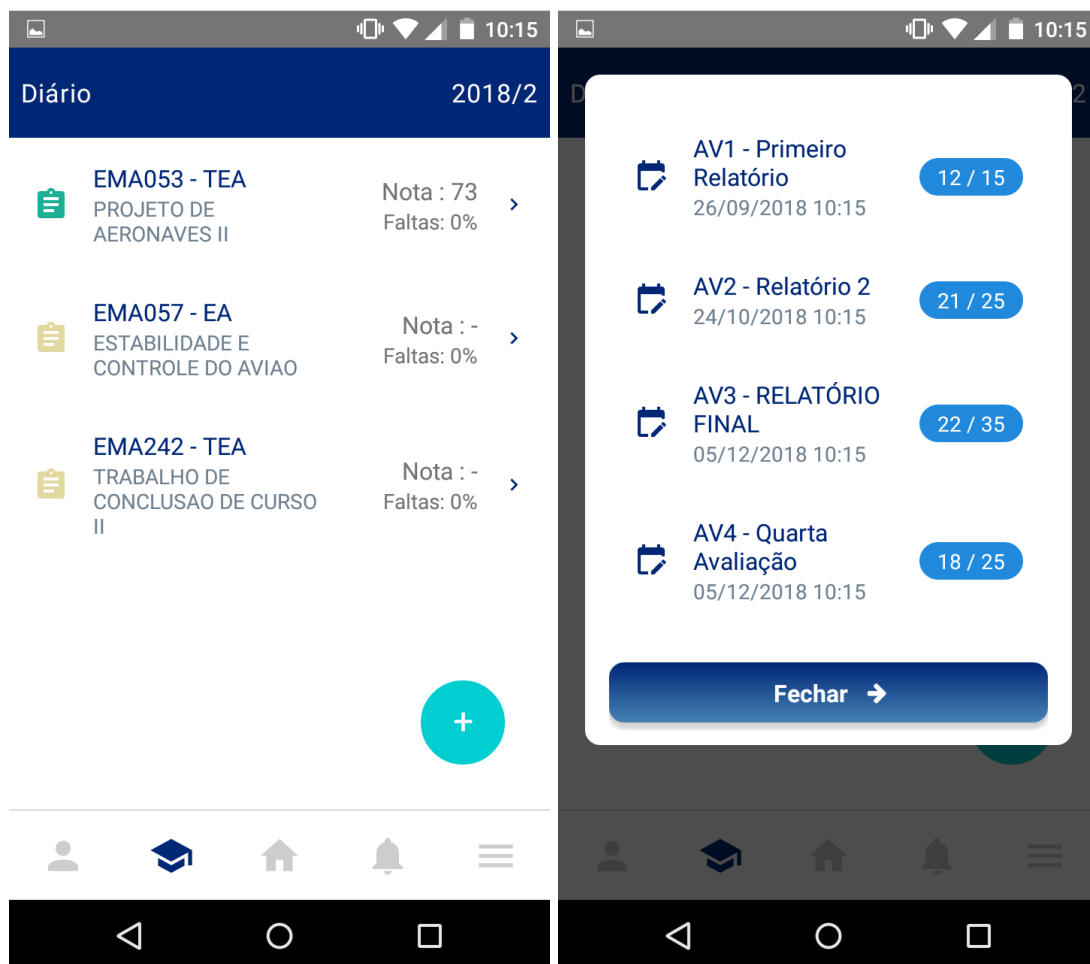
10:15

Diário 2018/2

EMA053 - TEA
PROJETO DE AERONAVES II
Nota : 73
Faltas: 0%

EMA057 - EA
ESTABILIDADE E CONTROLE DO AVIAO
Nota : -
Faltas: 0%

EMA242 - TEA
TRABALHO DE CONCLUSAO DE CURSO II
Nota : -
Faltas: 0%

+

10:15

AV1 - Primeiro Relatório
26/09/2018 10:15
12 / 15

AV2 - Relatório 2
24/10/2018 10:15
21 / 25

AV3 - RELATÓRIO FINAL
05/12/2018 10:15
22 / 35

AV4 - Quarta Avaliação
05/12/2018 10:15
18 / 25

Fechar